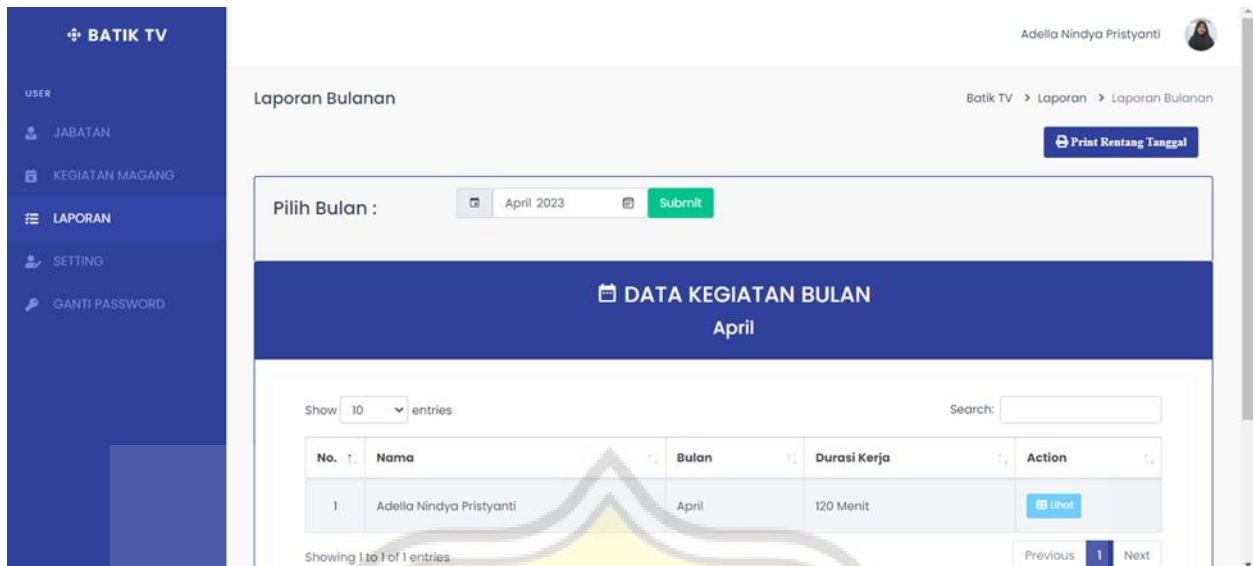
BATIK TV

USER
JABATAN
KEGIATAN MAGANG
LAPORAN
SETTING
GANTI PASSWORD

Adella Nindya Pristyanti

Laporan Bulanan

Batik TV > Laporan > Laporan Bulanan

Print Rentang Tanggal

Pilih Bulan :

April 2023

Submit

DATA KEGIATAN BULAN
April

Show 10 entries

Search:

| No. | Nama | Bulan | Durasi Kerja | Action |
|---|---|---|---|---|
| 1 | Adella Nindya Pristyanti | April | 120 Menit | Lihat |

Showing 1 to 1 of 1 entries

Previous 1 Next